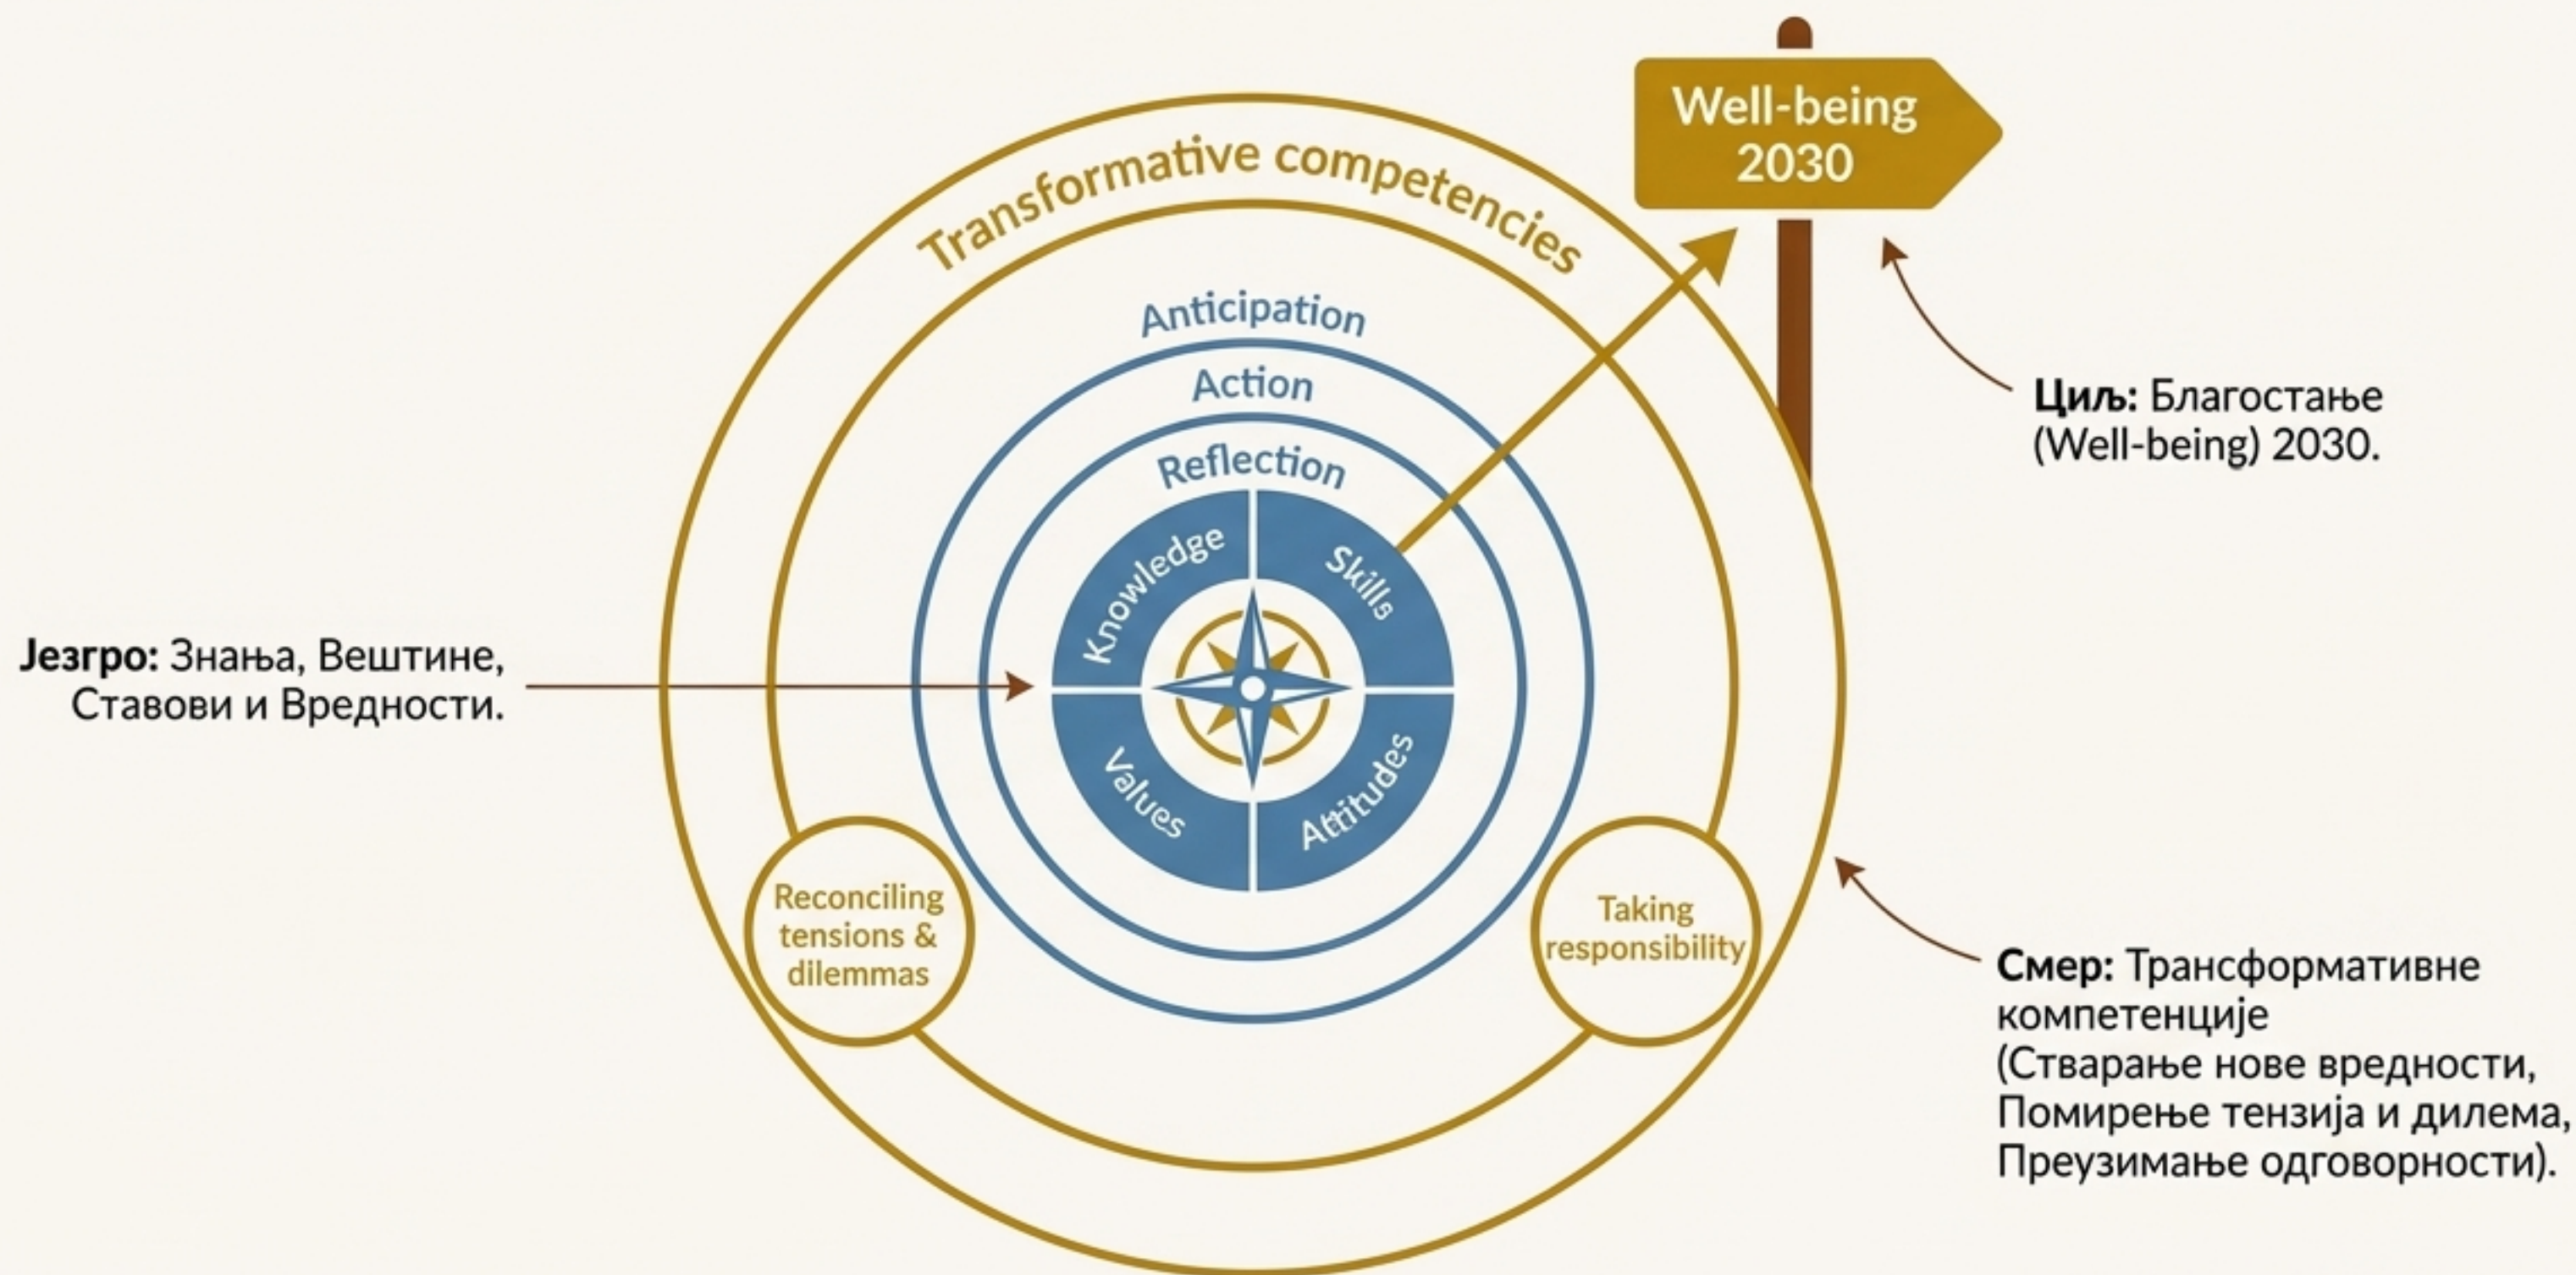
Well-being 2030

Transformative competencies

Anticipation

Action

Reflection

Knowledge

Skills

Values

Attitudes

Reconciling tensions & dilemmas

Taking responsibility

**Циљ:** Благостање (Well-being) 2030.

**Језгро:** Знања, Вештине, Ставови и Вредности.

**Смер:** Трансформативне компетенције (Стварање нове вредности, Помирење тензија и дилема, Преузимање одговорности).